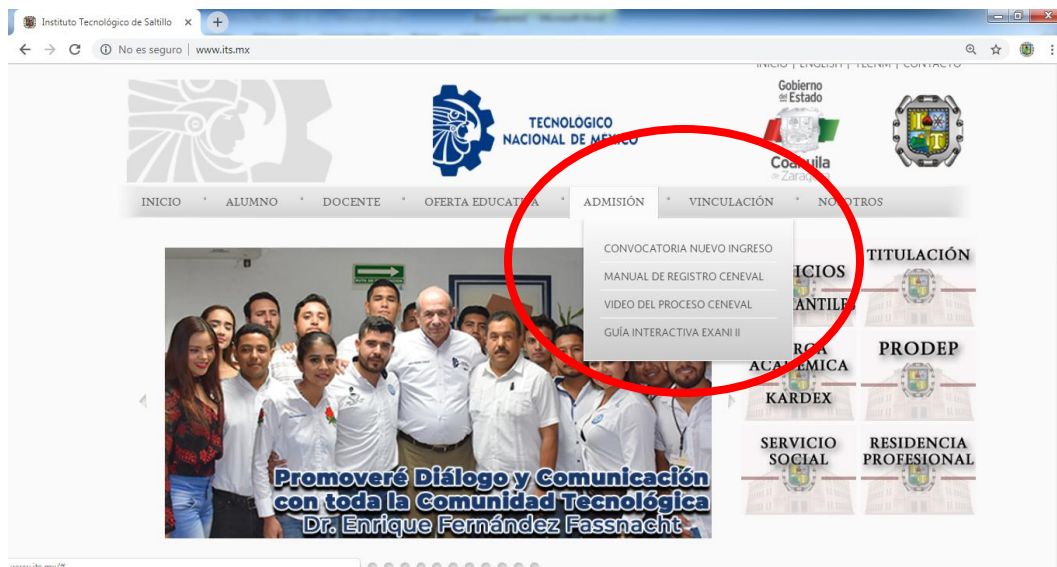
Instituto Tecnológico de Saltillo ×

No es seguro | www.its.mx

INICIO | ENGLISH | TECNM | CONTACTO

TECNOLÓGICO NACIONAL DE MÉXICO

Gobierno del Estado Coahuila de Zaragoza

INICIO ALUMNO DOCENTE OFERTA EDUCATIVA ADMISIÓN VINCULACIÓN NOSOTROS

CONVOCATORIA NUEVO INGRESO
MANUAL DE REGISTRO CENEVAL
VIDEO DEL PROCESO CENEVAL
GUÍA INTERACTIVA EXANI II

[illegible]ICIOS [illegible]ANTILES

TITULACIÓN

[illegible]RGA ACA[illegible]EMICA

PRODEP

KARDEX

SERVICIO SOCIAL

RESIDENCIA PROFESIONAL

Promoveré Diálogo y Comunicación con toda la Comunidad Tecnológica Dr. Enrique Fernández Fassnacht